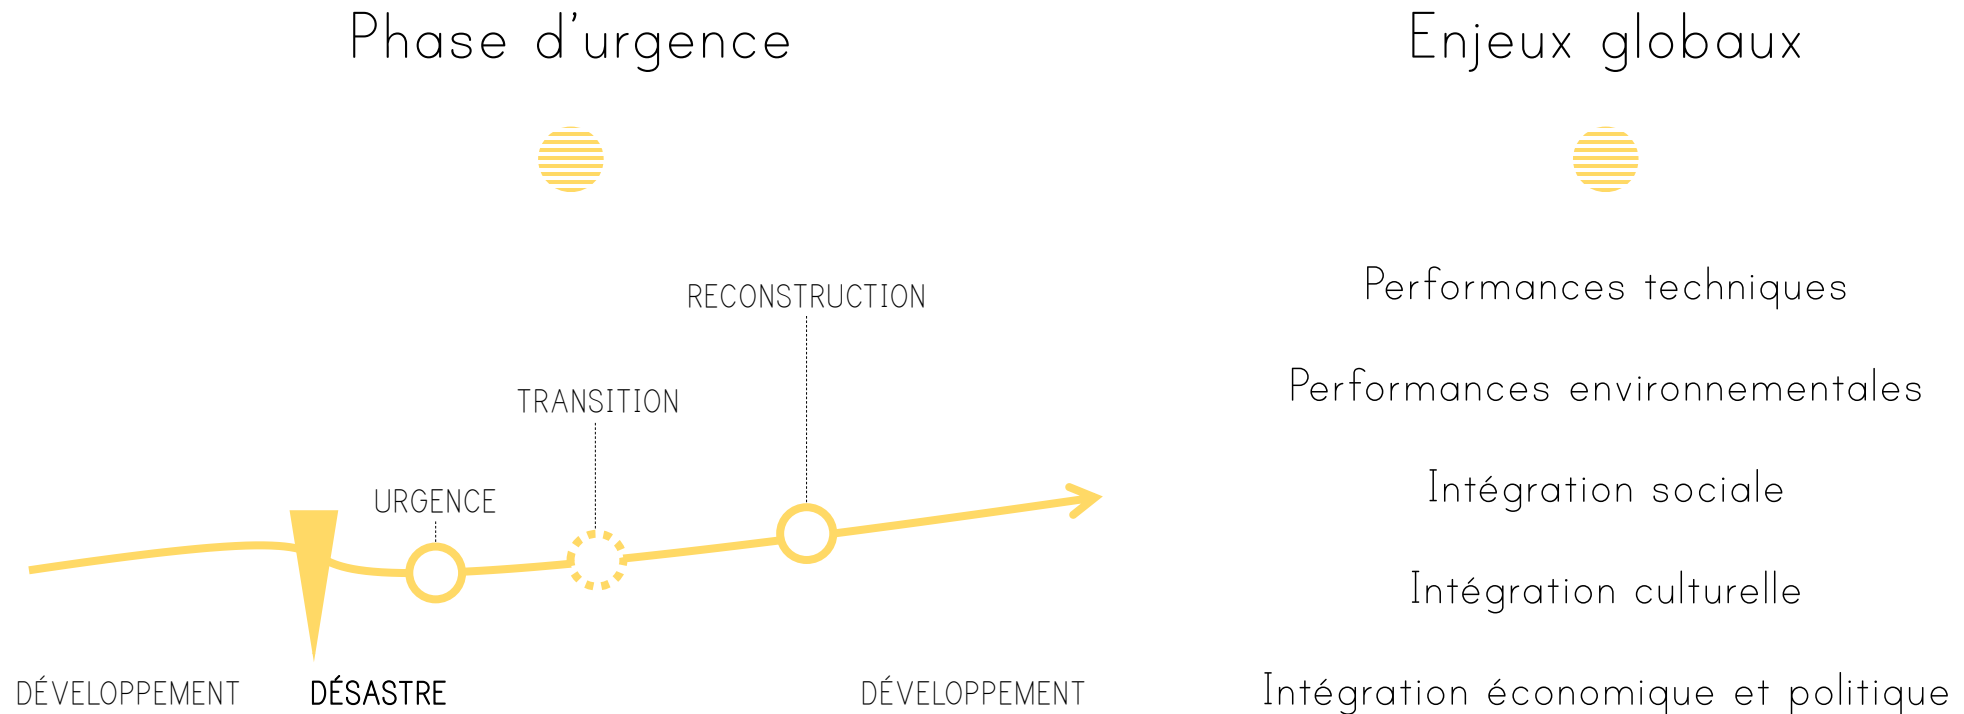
Phase d'urgence

RECONSTRUCTION

TRANSITION

URGENCE

DÉVELOPPEMENT DÉSASTRE DÉVELOPPEMENT

Enjeux globaux

Performances techniques

Performances environnementales

Intégration sociale

Intégration culturelle

Intégration économique et politique